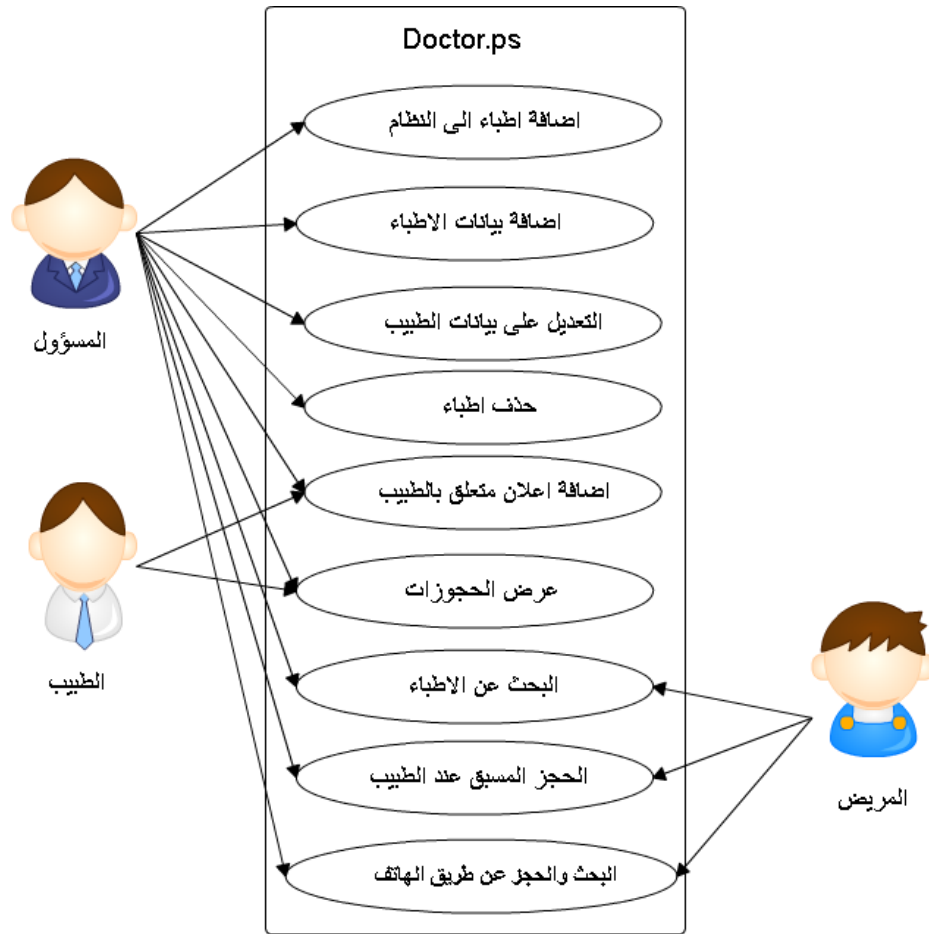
Doctor.ps

المسؤول

اضافة اطباء الى النظام

اضافة بيانات الاطباء

التعديل على بيانات الطبيب

حذف اطباء

اضافة اعلان متعلق بالطبيب

الطبيب

عرض الحجوزات

البحث عن الاطباء

الحجز المسبق عند الطبيب

البحث والحجز عن طريق الهاتف

المريض